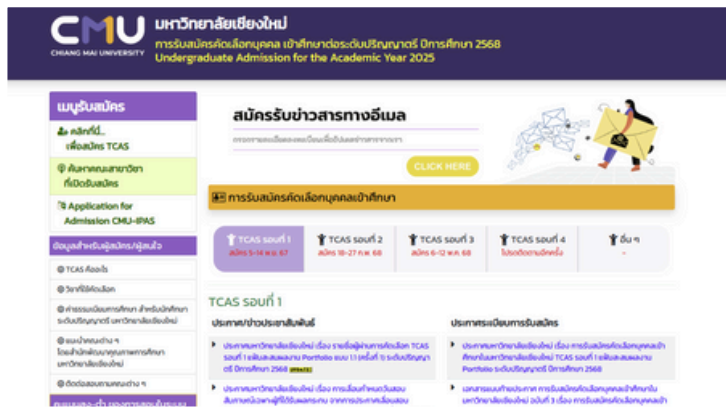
CMU
CHIANG MAI UNIVERSITY
มหาวิทยาลัยเชียงใหม่
การรับสมัครคัดเลือกบุคคล เข้าศึกษาต่อระดับปริญญาตรี ปีการศึกษา 2568
Undergraduate Admission for the Academic Year 2025

เมนูรับสมัคร
คลิกที่... เพื่อสมัคร TCAS
ค้นหาคณะ/สาขาวิชา ที่เปิดรับสมัคร
Application for Admission CMU-iPAS
ข้อมูลสำหรับผู้สมัคร/ผู้สนใจ
TCAS คืออะไร
วิชาที่ใช้คัดเลือก
ค่าธรรมเนียมการศึกษา สำหรับนักศึกษาระดับปริญญาตรี มหาวิทยาลัยเชียงใหม่
แนะนำคณะต่าง ๆ
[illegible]
ติดต่อสอบถามคณะต่าง ๆ

สมัครรับข่าวสารทางอีเมล
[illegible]
CLICK HERE

การรับสมัครคัดเลือกบุคคลเข้าศึกษา

TCAS รอบที่ 1
สมัคร 5-14 พ.ย. 67
TCAS รอบที่ 2
สมัคร 18-27 ม.ค. 68
TCAS รอบที่ 3
สมัคร 6-12 พ.ค. 68
TCAS รอบที่ 4
โปรดติดตามอีกครั้ง
อื่น ๆ
-

TCAS รอบที่ 1
ประกาศ/ข่าวประชาสัมพันธ์
ประกาศมหาวิทยาลัยเชียงใหม่ เรื่อง รายชื่อผู้ผ่านการคัดเลือก TCAS รอบที่ 1 แฟ้มสะสมผลงาน Portfolio แบบ 1.1 (ครั้งที่ 1) ระดับปริญญาตรี ปีการศึกษา 2568
ประกาศมหาวิทยาลัยเชียงใหม่ เรื่อง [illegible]
ประกาศระเบียบการรับสมัคร
ประกาศมหาวิทยาลัยเชียงใหม่ เรื่อง การรับสมัครคัดเลือกบุคคลเข้าศึกษาในมหาวิทยาลัยเชียงใหม่ TCAS รอบที่ 1 แฟ้มสะสมผลงาน Portfolio ระดับปริญญาตรี ปีการศึกษา 2568
เอกสารแนบท้ายประกาศ การรับสมัครคัดเลือกบุคคลเข้าศึกษาในมหาวิทยาลัยเชียงใหม่ ฉบับที่ 3 เรื่อง การรับสมัครคัดเลือกบุคคลเข้า